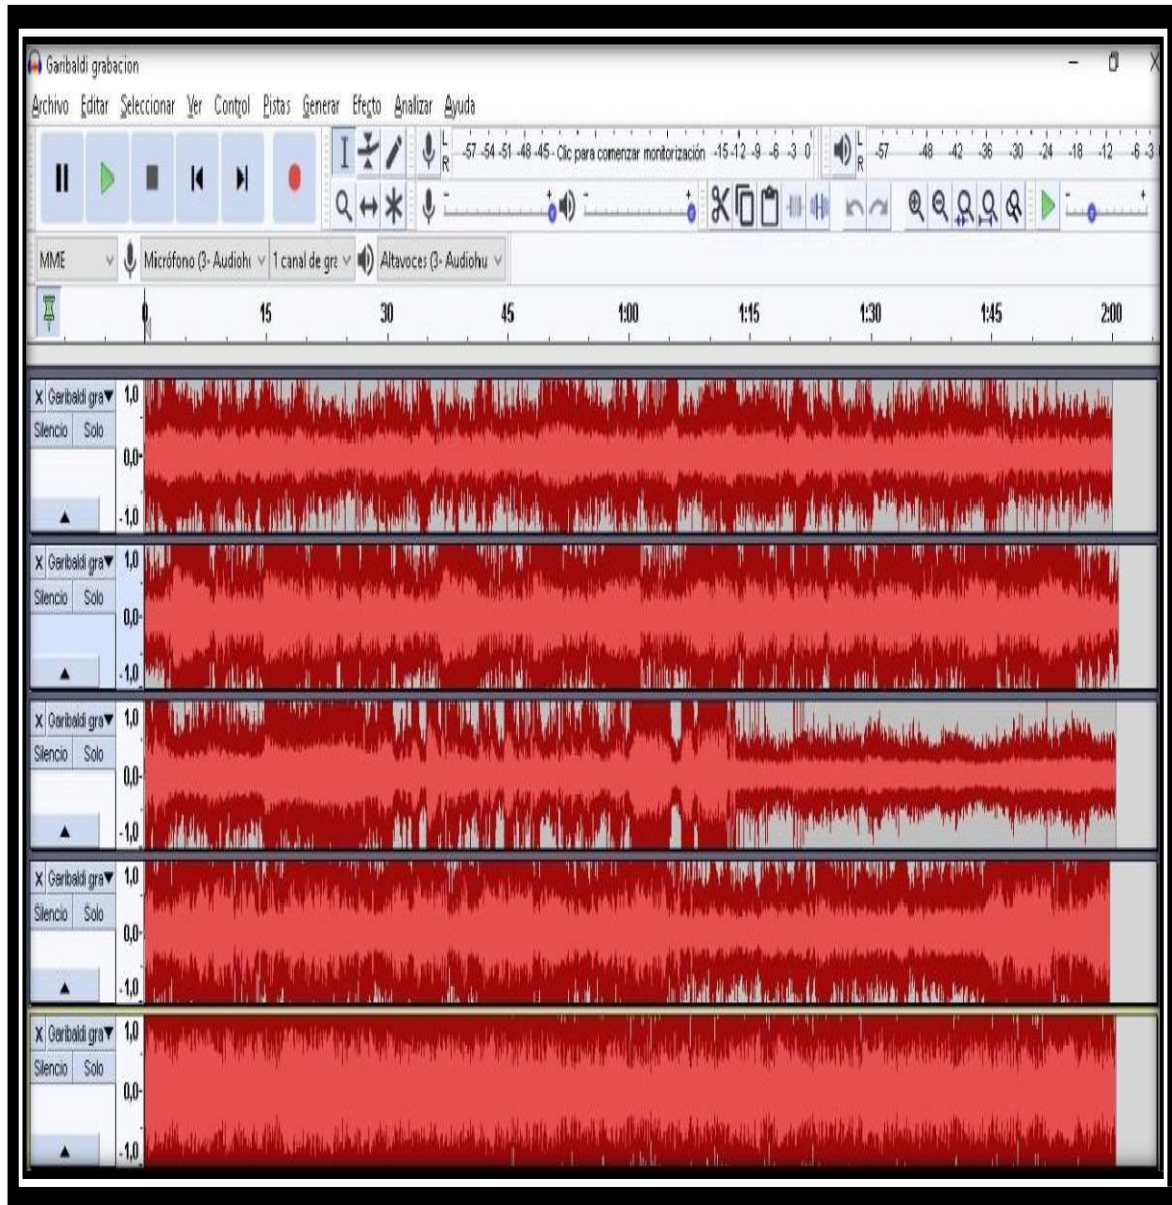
Garibaldi grabacion

Archivo Editar Seleccionar Ver Control Pistas Generar Efecto Analizar Ayuda

L R -57 -54 -51 -48 -45 - Clic para comenzar monitorización -15 -12 -9 -6 -3 0

L R -57 -48 -42 -36 -30 -24 -18 -12 -6 -3

MME Micrófono (3- Audioh 1 canal de gra Altavoces (3- Audiohu

0 15 30 45 1:00 1:15 1:30 1:45 2:00

X Garibaldi gra▼ 1,0 Silencio Solo 0,0- -1,0

X Garibaldi gra▼ 1,0 Silencio Solo 0,0- -1,0

X Garibaldi gra▼ 1,0 Silencio Solo 0,0- -1,0

X Garibaldi gra▼ 1,0 Silencio Solo 0,0- -1,0

X Garibaldi gra▼ 1,0 Silencio Solo 0,0- -1,0